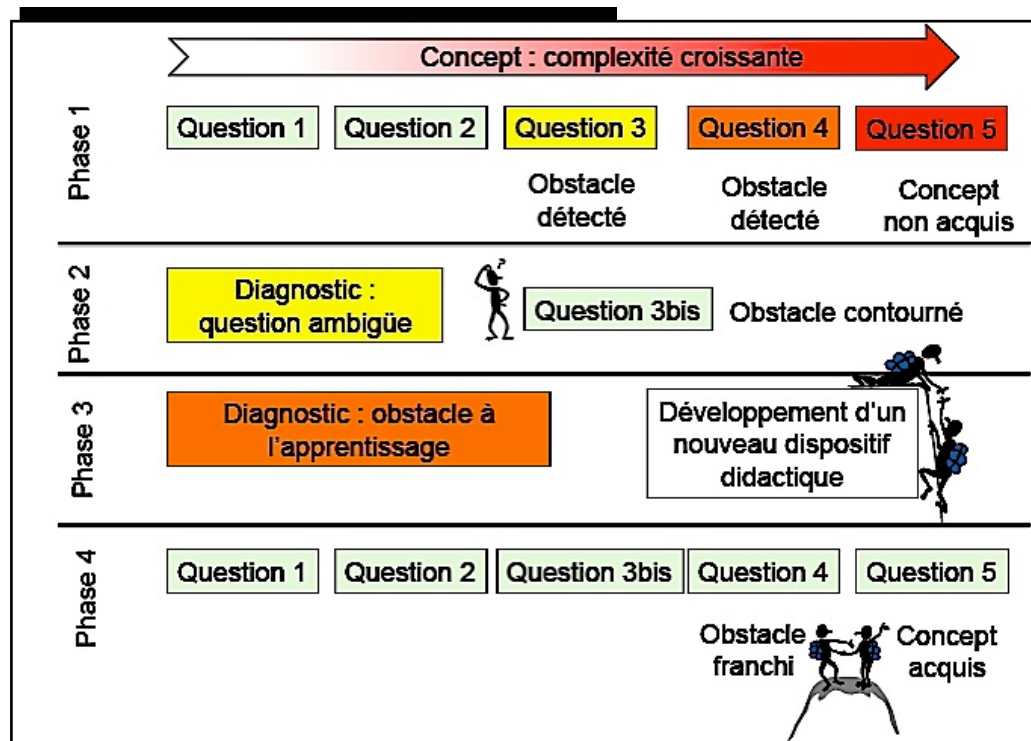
Concept : complexité croissante

Phase 1

Question 1 | Question 2 | Question 3 | Question 4 | Question 5

Obstacle détecté

Obstacle détecté

Concept non acquis

Phase 2

Diagnostic : question ambigüe

Question 3bis

Obstacle contourné

Phase 3

Diagnostic : obstacle à l'apprentissage

Développement d'un nouveau dispositif didactique

Phase 4

Question 1 | Question 2 | Question 3bis | Question 4 | Question 5

Obstacle franchi

Concept acquis